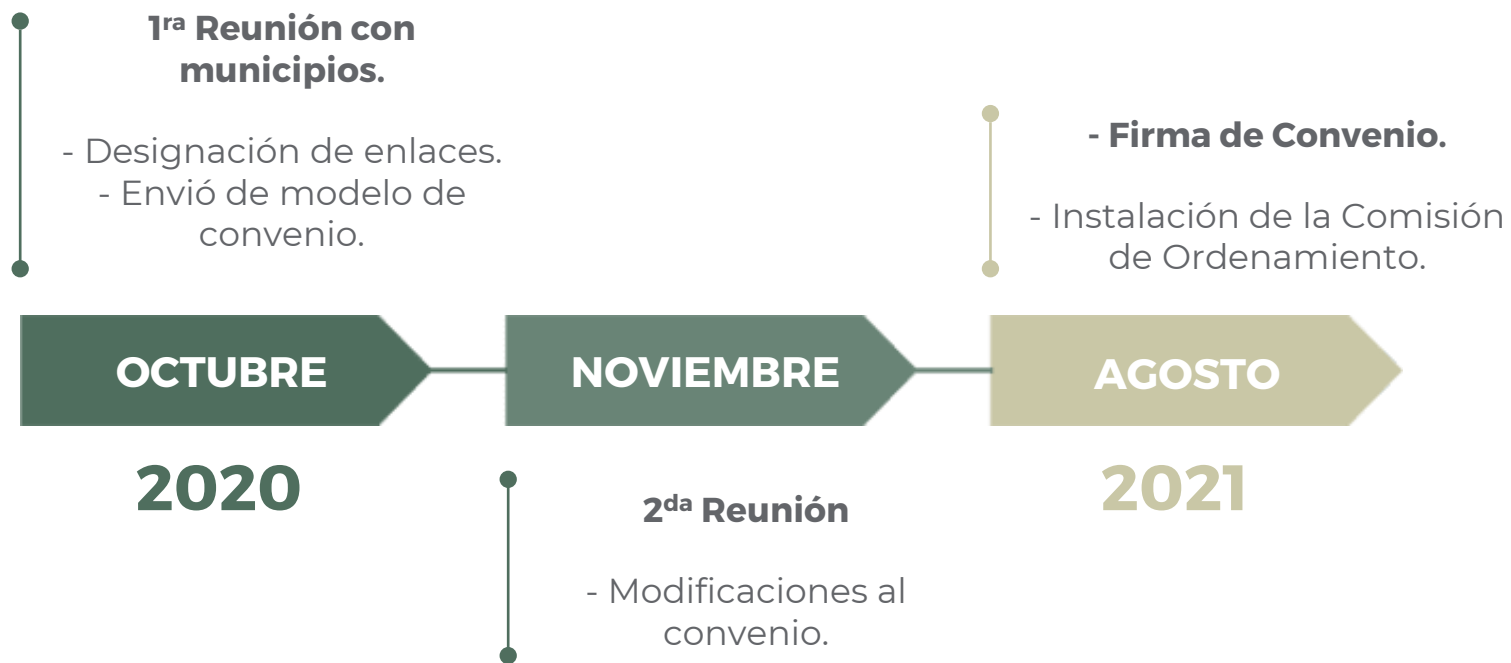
1$^{ra}$ Reunión con municipios.

- Designación de enlaces.
- Envió de modelo de convenio.

- Firma de Convenio.

- Instalación de la Comisión de Ordenamiento.

OCTUBRE

NOVIEMBRE

AGOSTO

2020

2021

2$^{da}$ Reunión

- Modificaciones al convenio.